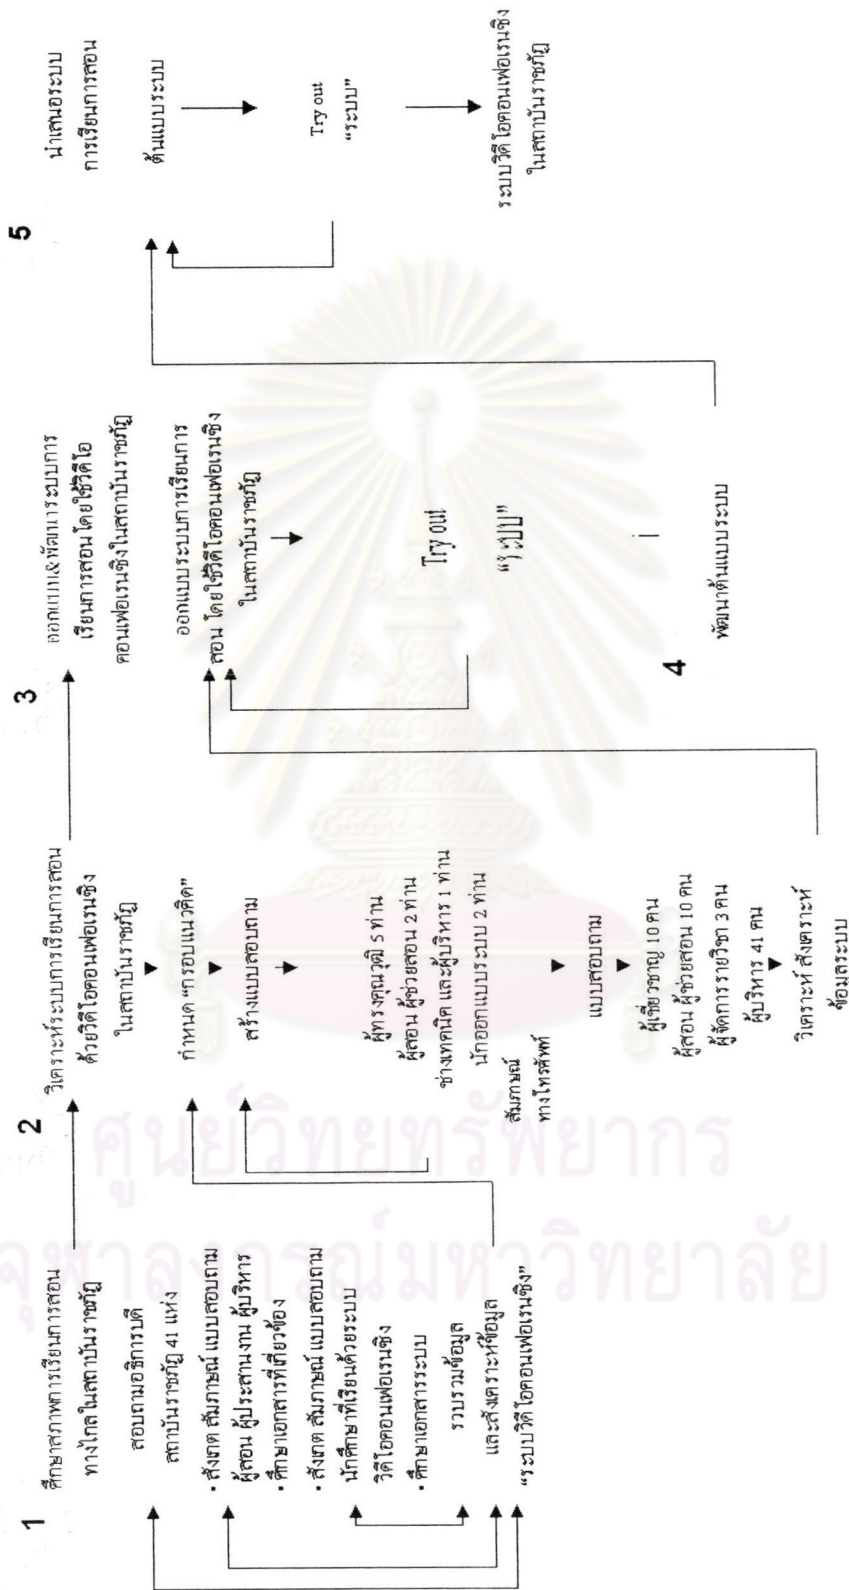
1

ศึกษาสภาพการเรียนการสอนทางไกลในสถาบันราชภัฏ

สอบถามอธิการบดี สถาบันราชภัฏ 41 แห่ง

- สังเกต สัมภาษณ์ แบบสอบถาม ผู้สอน ผู้ประสานงาน ผู้บริหาร
- ศึกษาเอกสารที่เกี่ยวข้อง
- สังเกต สัมภาษณ์ แบบสอบถาม นักศึกษาที่เรียนด้วยระบบวิดีโอคอนเฟอเรนซิง
- ศึกษาเอกสารระบบ

รวบรวมข้อมูล และสังเคราะห์ข้อมูล "ระบบวิดีโอคอนเฟอเรนซิง"

2

วิเคราะห์ระบบการเรียนการสอนด้วยวิดีโอคอนเฟอเรนซิงในสถาบันราชภัฏ

กำหนด "กรอบแนวคิด"

สร้างแบบสอบถาม

สัมภาษณ์ทางโทรศัพท์

ผู้ทรงคุณวุฒิ 5 ท่าน ผู้สอน ผู้ช่วยสอน 2 ท่าน ช่างเทคนิค และผู้บริหาร 1 ท่าน นักออกแบบระบบ 2 ท่าน

แบบสอบถาม

ผู้เชี่ยวชาญ 10 คน ผู้สอน ผู้ช่วยสอน 10 คน ผู้จัดการรายวิชา 3 คน ผู้บริหาร 41 คน

วิเคราะห์ สังเคราะห์ข้อมูลระบบ

3

ออกแบบและพัฒนาระบบการเรียนการสอน โดยใช้วิดีโอคอนเฟอเรนซิงในสถาบันราชภัฏ

ออกแบบระบบการเรียนการสอน โดยใช้วิดีโอคอนเฟอเรนซิงในสถาบันราชภัฏ

Try out

"ระบบ"

4

พัฒนาต้นแบบระบบ

5

นำเสนอระบบการเรียนการสอน

ต้นแบบระบบ

Try out
"ระบบ"

ระบบวิดีโอคอนเฟอเรนซิงในสถาบันราชภัฏ

ศูนย์วิทยทรัพยากร
จุฬาลงกรณ์มหาวิทยาลัย